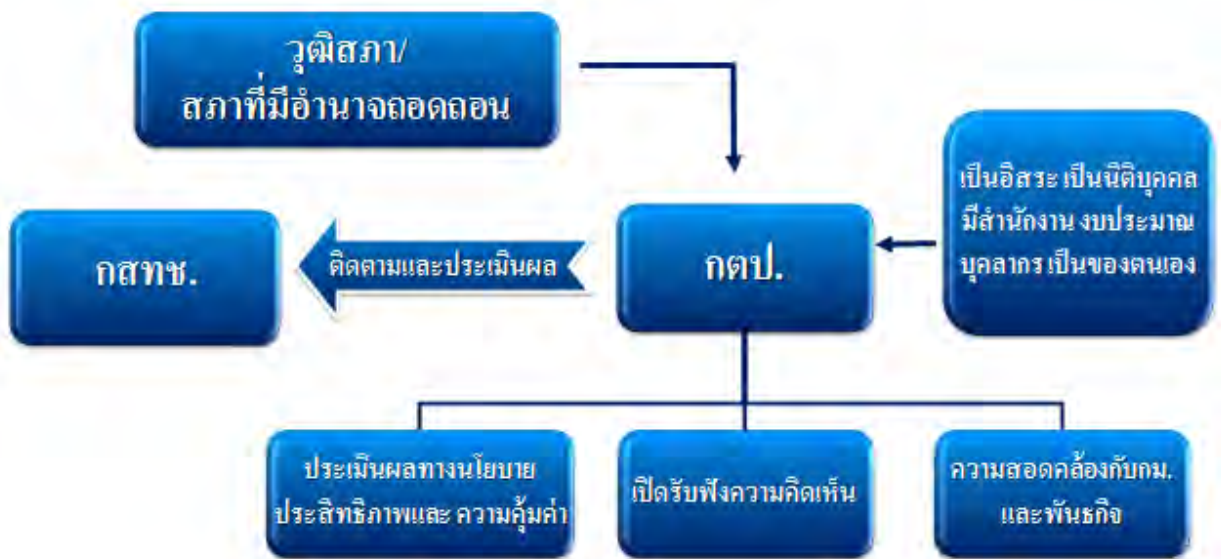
วุฒิสภา/
สภาที่มีอำนาจถอดถอน

เป็นอิสระ เป็นนิติบุคคล มีสำนักงาน งบประมาณ บุคลากร เป็นของตนเอง

กสทช.

ติดตามและประเมินผล

กตป.

ประเมินผลทางนโยบาย ประสิทธิภาพและ ความคุ้มค่า

เปิดรับฟังความคิดเห็น

ความสอดคล้องกับกม. และพันธกิจ